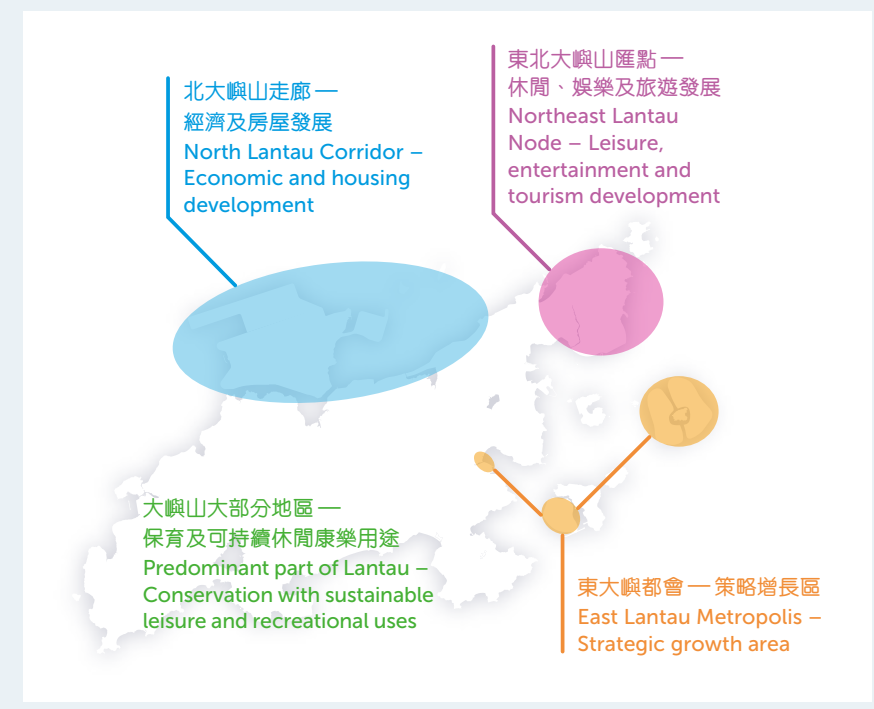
北大嶼山走廊 —
經濟及房屋發展
North Lantau Corridor – Economic and housing development

東北大嶼山匯點 —
休閒、娛樂及旅遊發展
Northeast Lantau Node – Leisure, entertainment and tourism development

大嶼山大部分地區 —
保育及可持續休閒康樂用途
Predominant part of Lantau – Conservation with sustainable leisure and recreational uses

東大嶼都會 — 策略增長區
East Lantau Metropolis – Strategic growth area